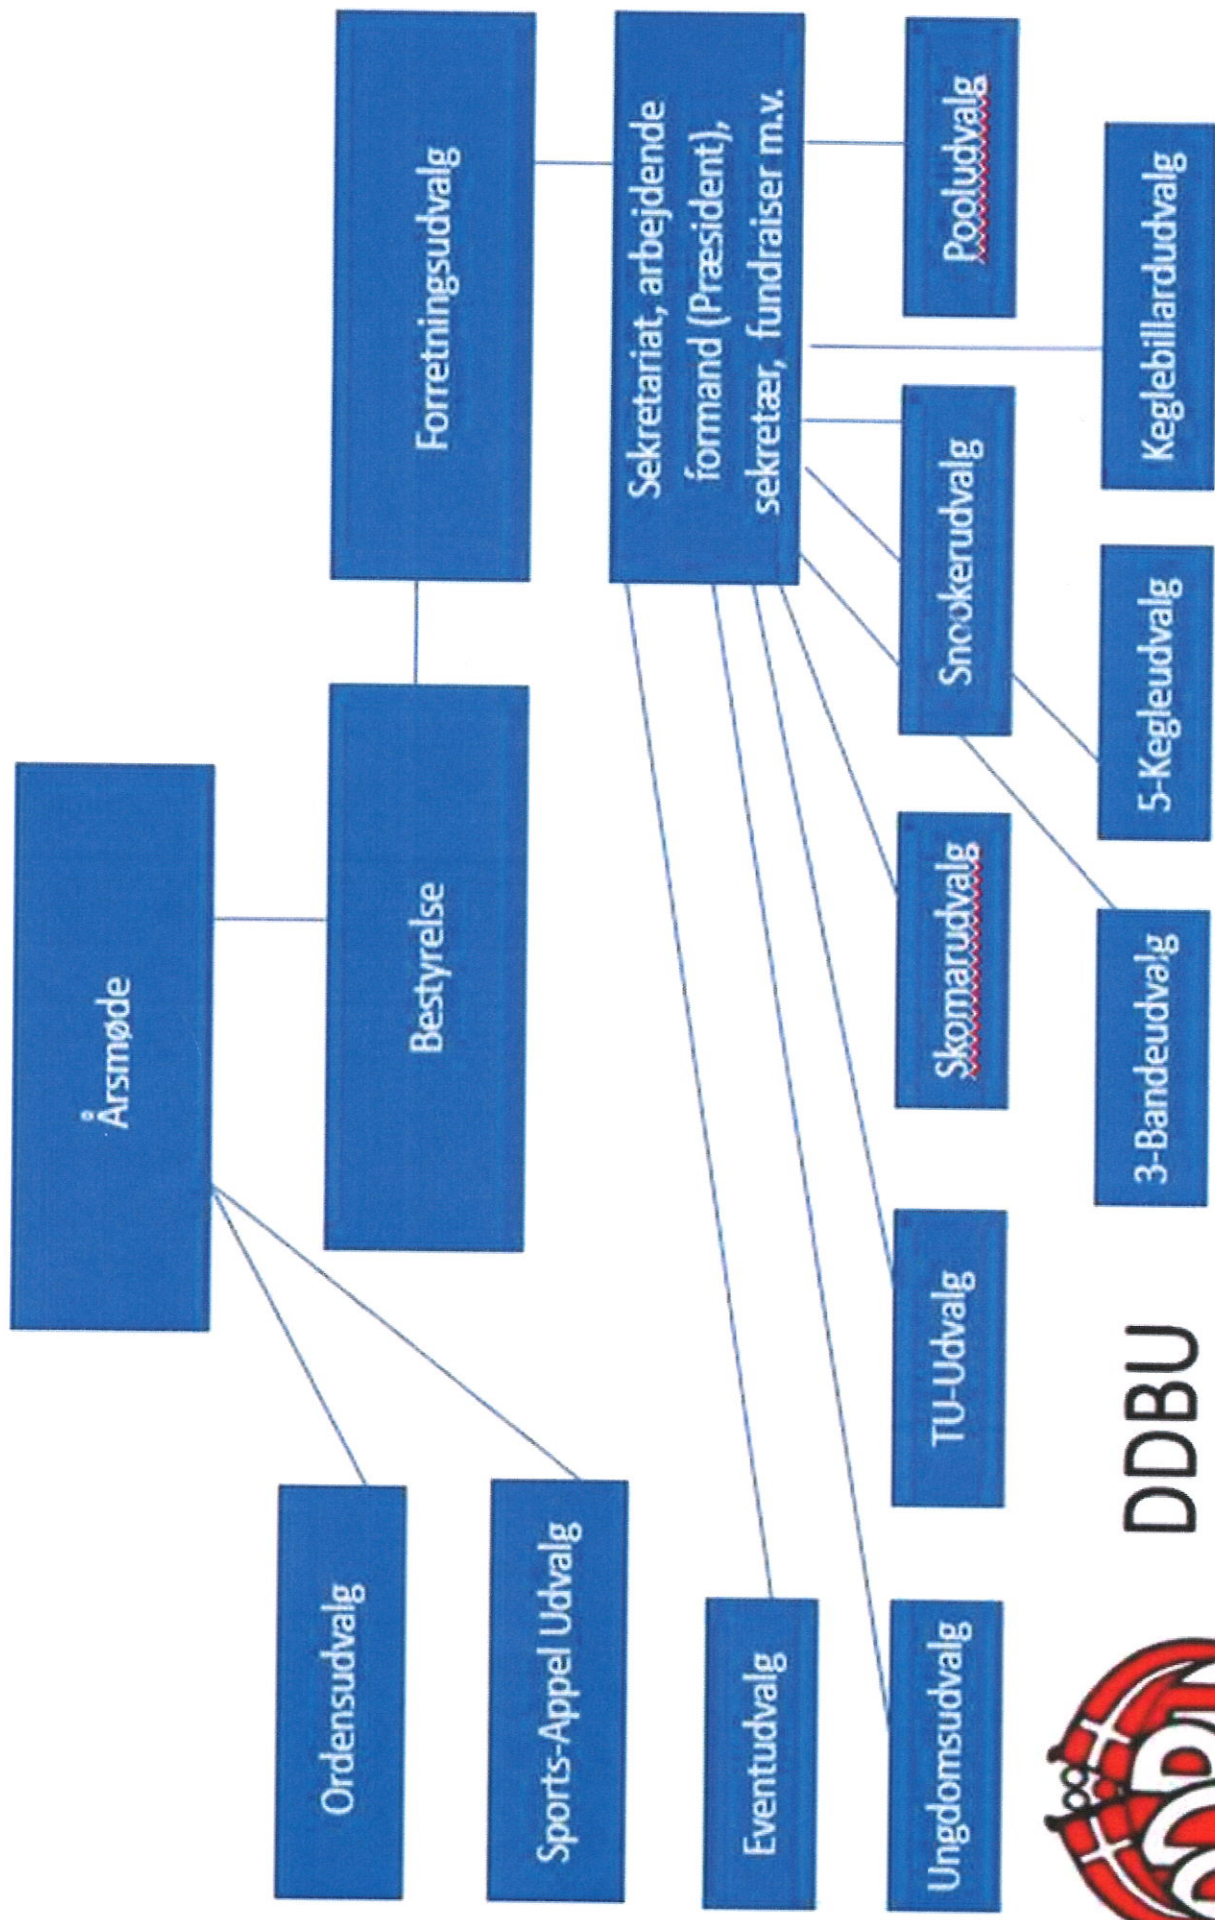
Årsmøde

Bestyrelse

Forretningsudvalg

Sekretariat, arbejdende formand (Præsident), sekretær, fundraiser m.v.

Pooludvalg

Keglebillardudvalg

Snookerudvalg

5-Kegleudvalg

Skomarudvalg

3-Bandeudvalg

TU-Udvalg

Ordensudvalg

Sports-Appel Udvalg

Eventudvalg

Ungdomsudvalg

DDBU